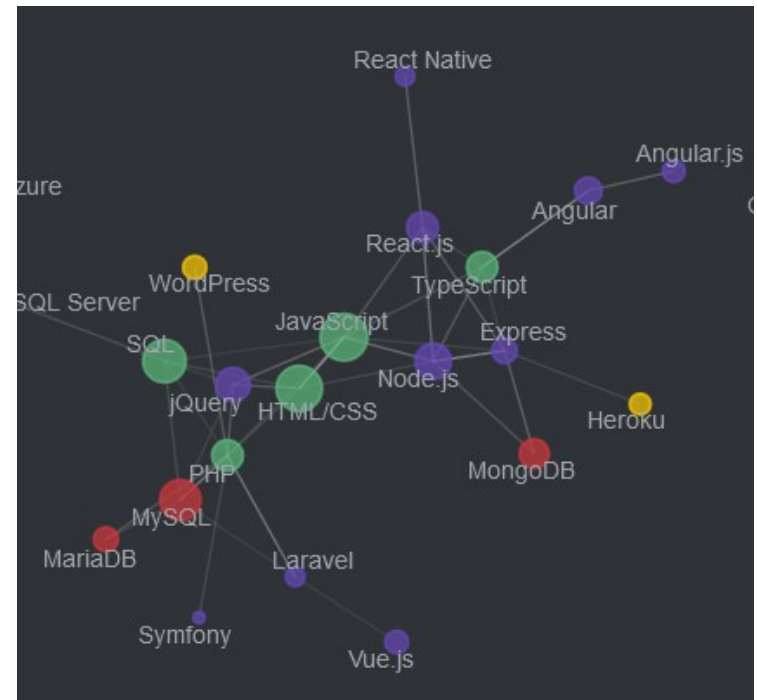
React Native

Angular.js

zure

Angular

React.js

WordPress

TypeScript

SQL Server

JavaScript

SQL

Express

jQuery

Node.js

HTML/CSS

Heroku

PHP

MongoDB

MySQL

MariaDB

Laravel

Symfony

Vue.js